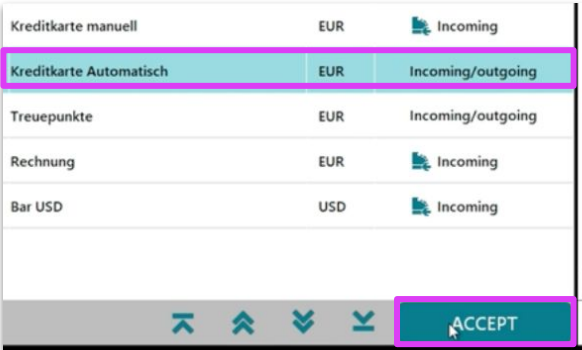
| Kreditkarte manuell | EUR | Incoming |
|---|---|---|
| Kreditkarte Automatisch | EUR | Incoming/outgoing |
| Treuepunkte | EUR | Incoming/outgoing |
| Rechnung | EUR | Incoming |
| Bar USD | USD | Incoming |

ACCEPT